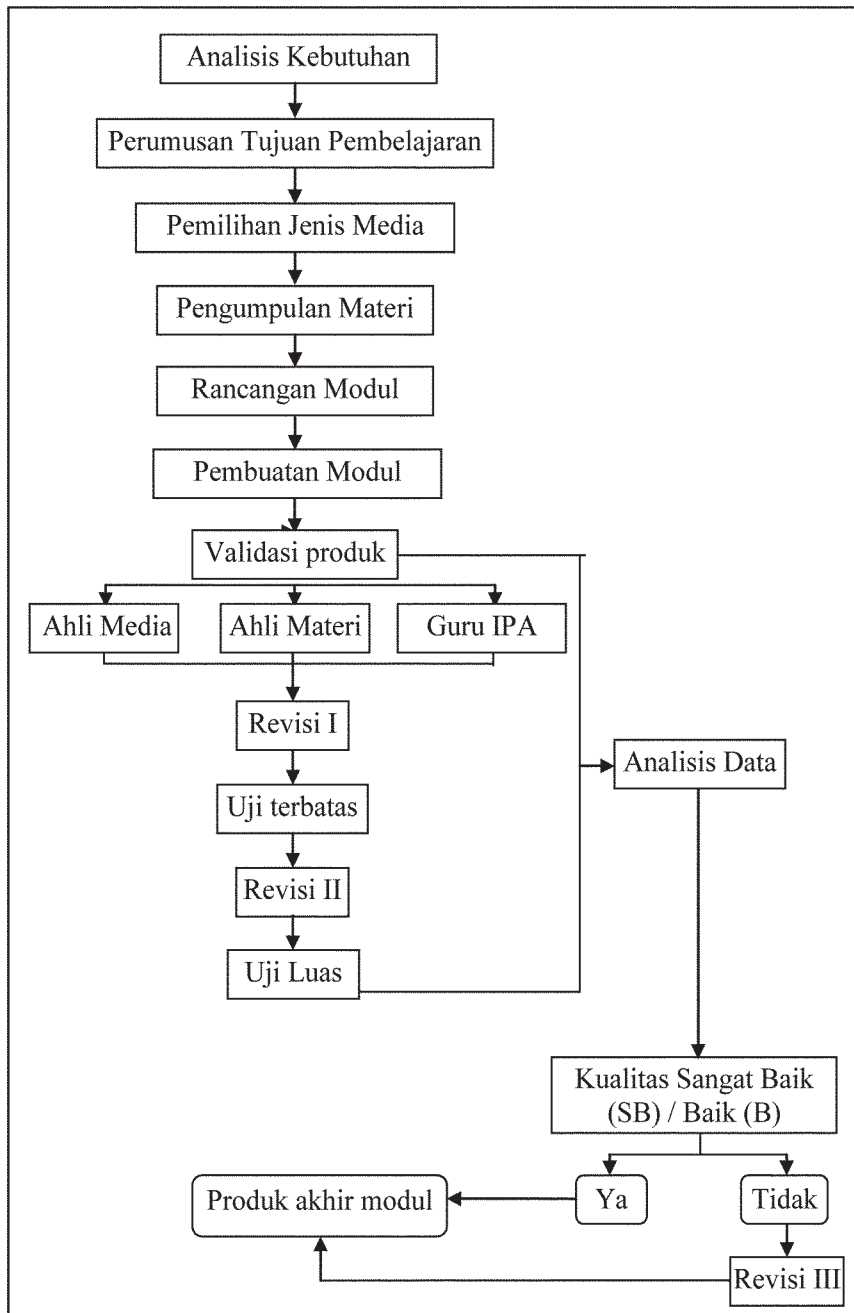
Analisis Kebutuhan

Perumusan Tujuan Pembelajaran

Pemilihan Jenis Media

Pengumpulan Materi

Rancangan Modul

Pembuatan Modul

Validasi produk

Ahli Media

Ahli Materi

Guru IPA

Revisi I

Uji terbatas

Revisi II

Uji Luas

Analisis Data

Kualitas Sangat Baik (SB) / Baik (B)

Ya

Tidak

Produk akhir modul

Revisi III